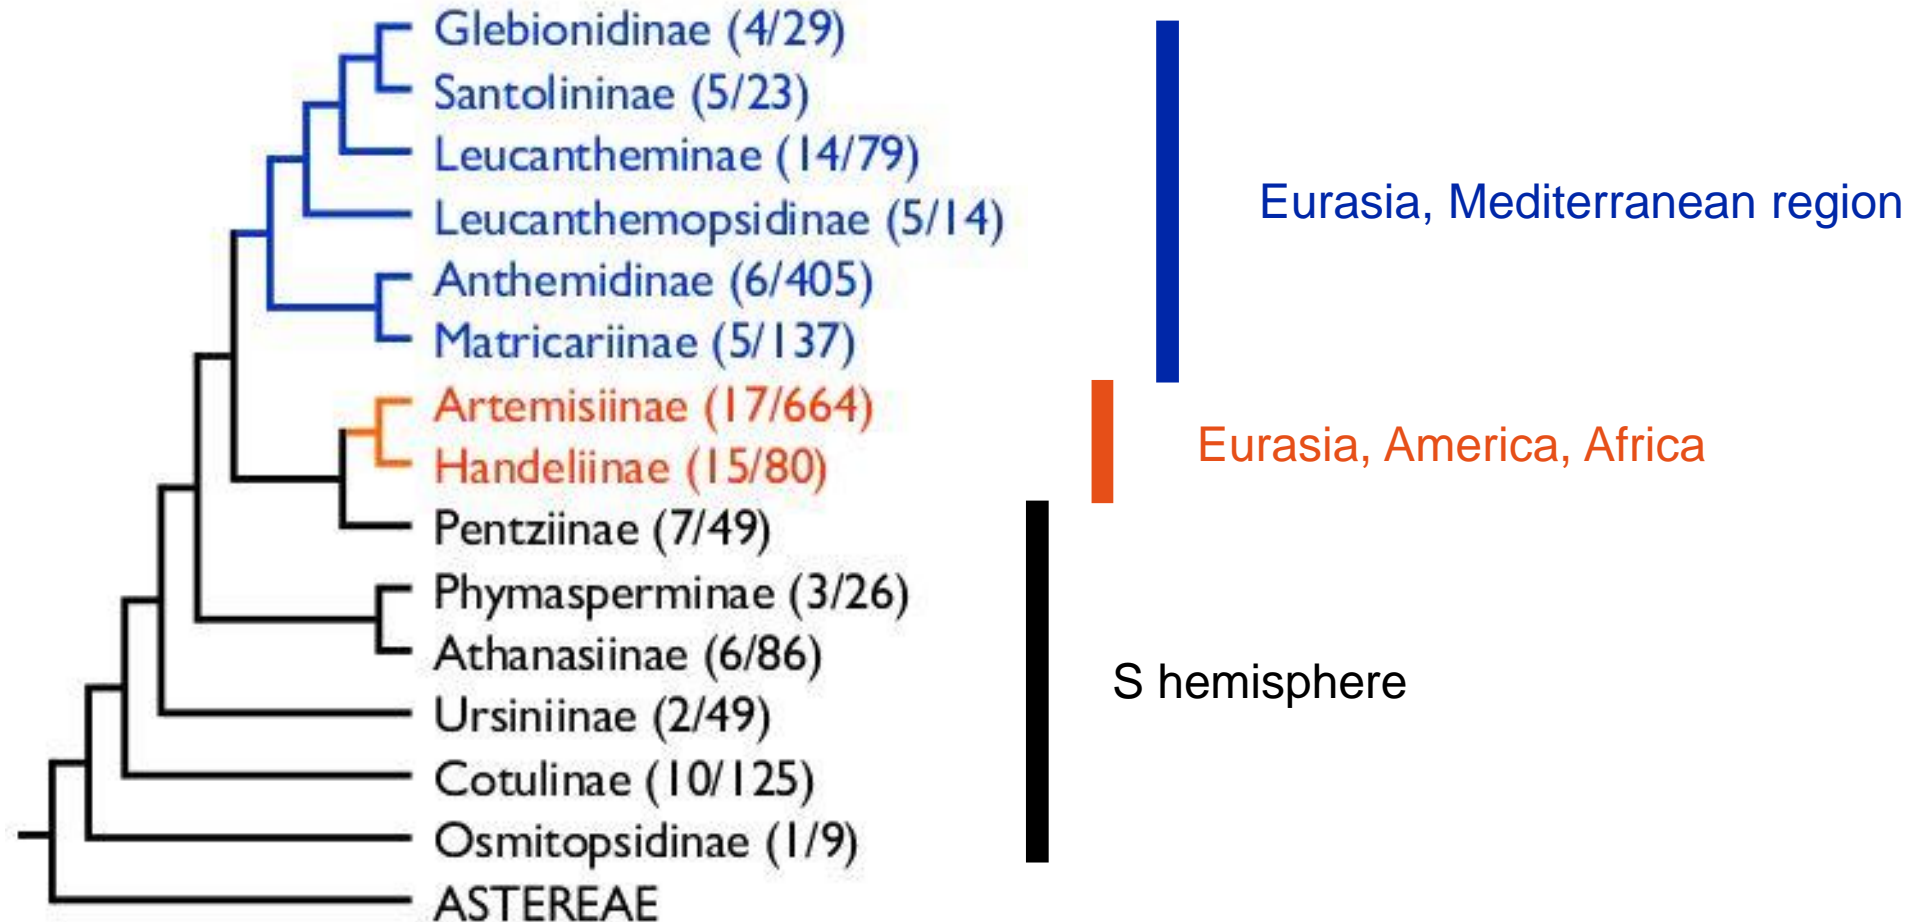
Glebionidinae (4/29)
Santolininae (5/23)
Leucantheminae (14/79)
Leucanthemopsidinae (5/14)
Anthemidinae (6/405)
Matricariinae (5/137)
Artemisiinae (17/664)
Handeliinae (15/80)
Pentziinae (7/49)
Phymasperminae (3/26)
Athanasiinae (6/86)
Ursiniinae (2/49)
Cotulinae (10/125)
Osmitopsidinae (1/9)
ASTEREAE

Eurasia, Mediterranean region

Eurasia, America, Africa

S hemisphere